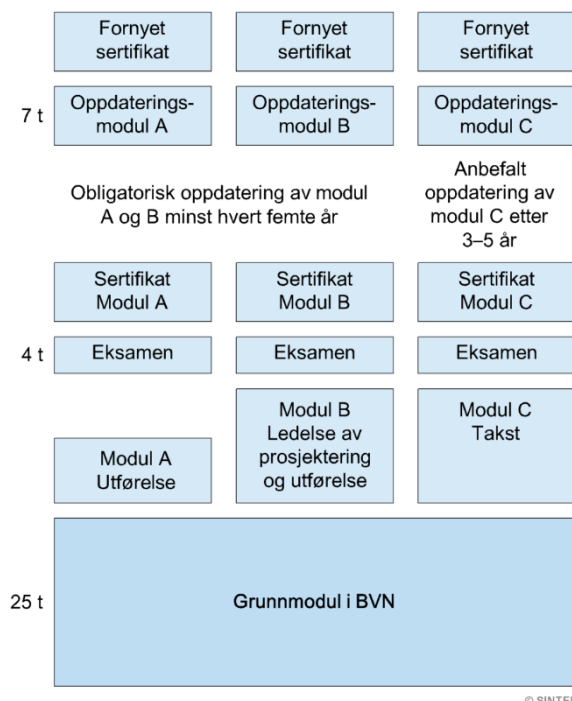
Fornyet sertifikat

Fornyet sertifikat

Fornyet sertifikat

7 t

Oppdateringsmodul A

Oppdateringsmodul B

Oppdateringsmodul C

Obligatorisk oppdatering av modul A og B minst hvert femte år

Anbefalt oppdatering av modul C etter 3–5 år

Sertifikat Modul A

Sertifikat Modul B

Sertifikat Modul C

4 t

Eksamen

Eksamen

Eksamen

Modul A Utførelse

Modul B Ledelse av prosjektering og utførelse

Modul C Takst

25 t

Grunnmodul i BVN

© SINTE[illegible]